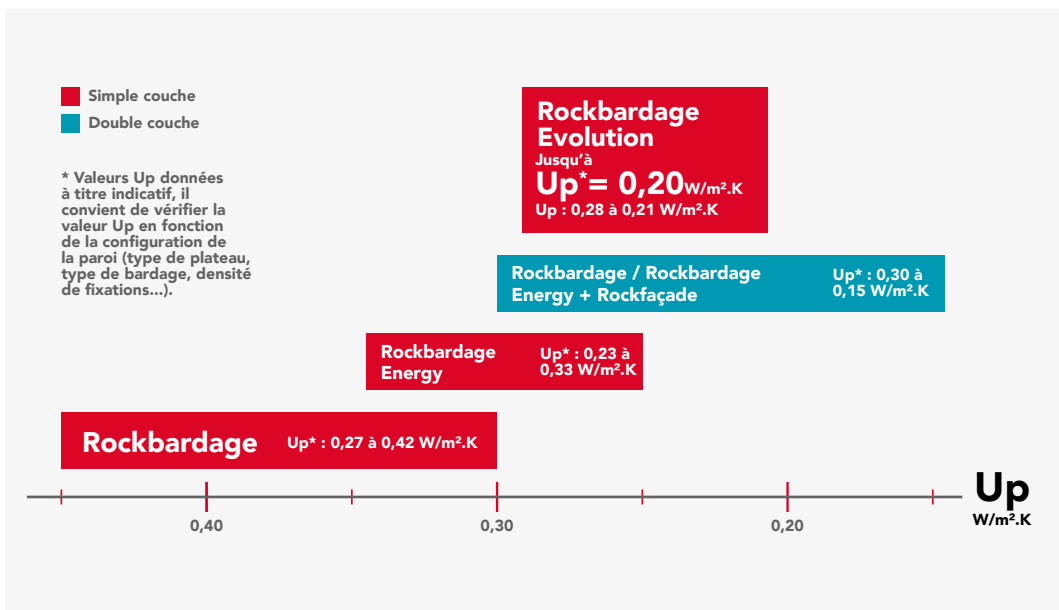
Simple couche
Double couche

* Valeurs Up données à titre indicatif, il convient de vérifier la valeur Up en fonction de la configuration de la paroi (type de plateau, type de bardage, densité de fixations...).

Rockbardage Evolution
Jusqu'à
Up*= 0,20W/m².K
Up : 0,28 à 0,21 W/m².K

Rockbardage / Rockbardage Energy + Rockfaçade
Up* : 0,30 à 0,15 W/m².K

Rockbardage Energy
Up* : 0,23 à 0,33 W/m².K

Rockbardage
Up* : 0,27 à 0,42 W/m².K

0,40
0,30
0,20
Up
W/m².K